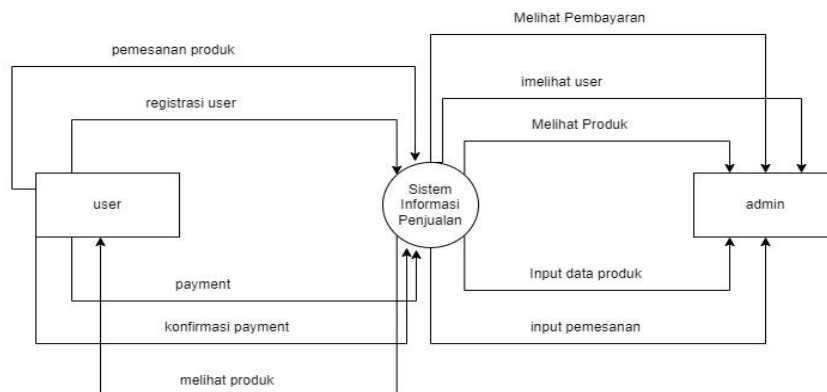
Melihat Pembayaran

pemesanan produk

imelihat user

registrasi user

Melihat Produk

user

Sistem Informasi Penjualan

admin

Input data produk

payment

konfirmasi payment

input pemesanan

melihat produk